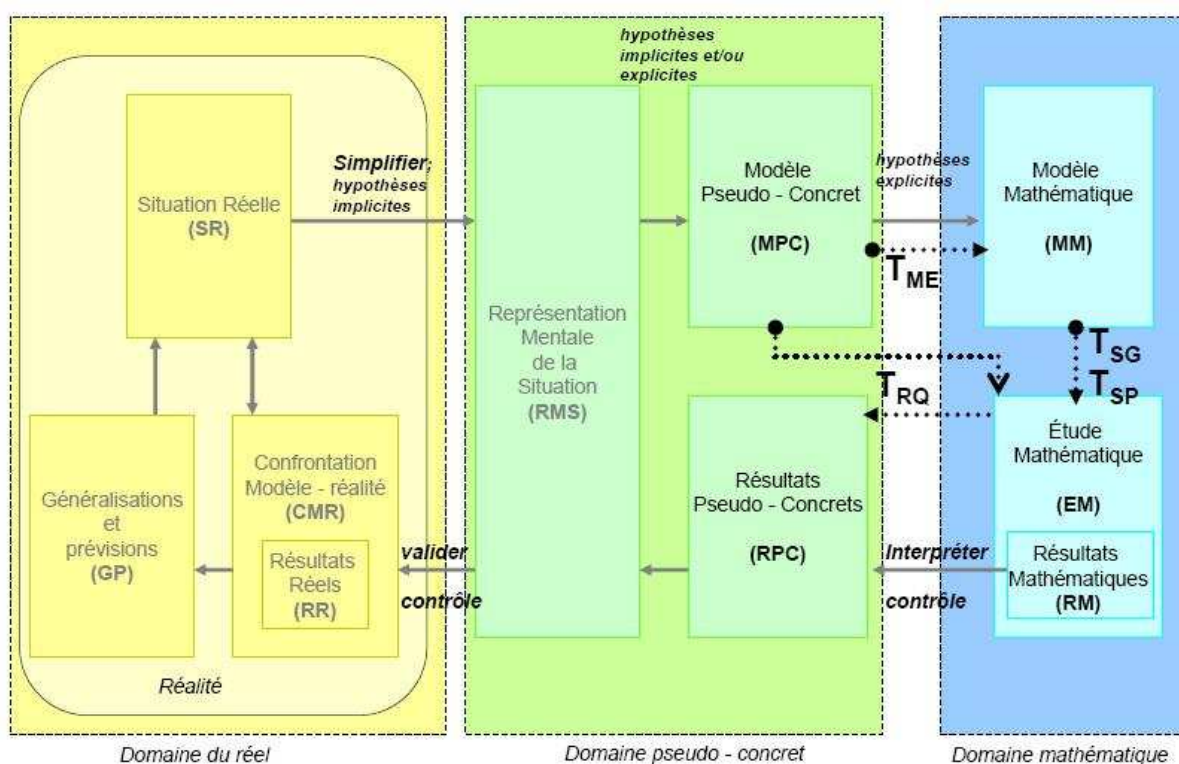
hypothèses implicites et/ou explicites

Situation Réelle
(SR)

Simplifier; hypothèses implicites

Représentation Mentale de la Situation
(RMS)

Modèle Pseudo - Concret
(MPC)

hypothèses explicites

Modèle Mathématique
(MM)

$T_{ME}$

$T_{SG}$

$T_{SP}$

$T_{RQ}$

Généralisations et prévisions
(GP)

Confrontation Modèle - réalité
(CMR)

Résultats Réels
(RR)

valider

contrôle

Résultats Pseudo - Concrets
(RPC)

Interpréter

contrôle

Étude Mathématique
(EM)

Résultats Mathématiques
(RM)

Réalité

Domaine du réel

Domaine pseudo - concret

Domaine mathématique